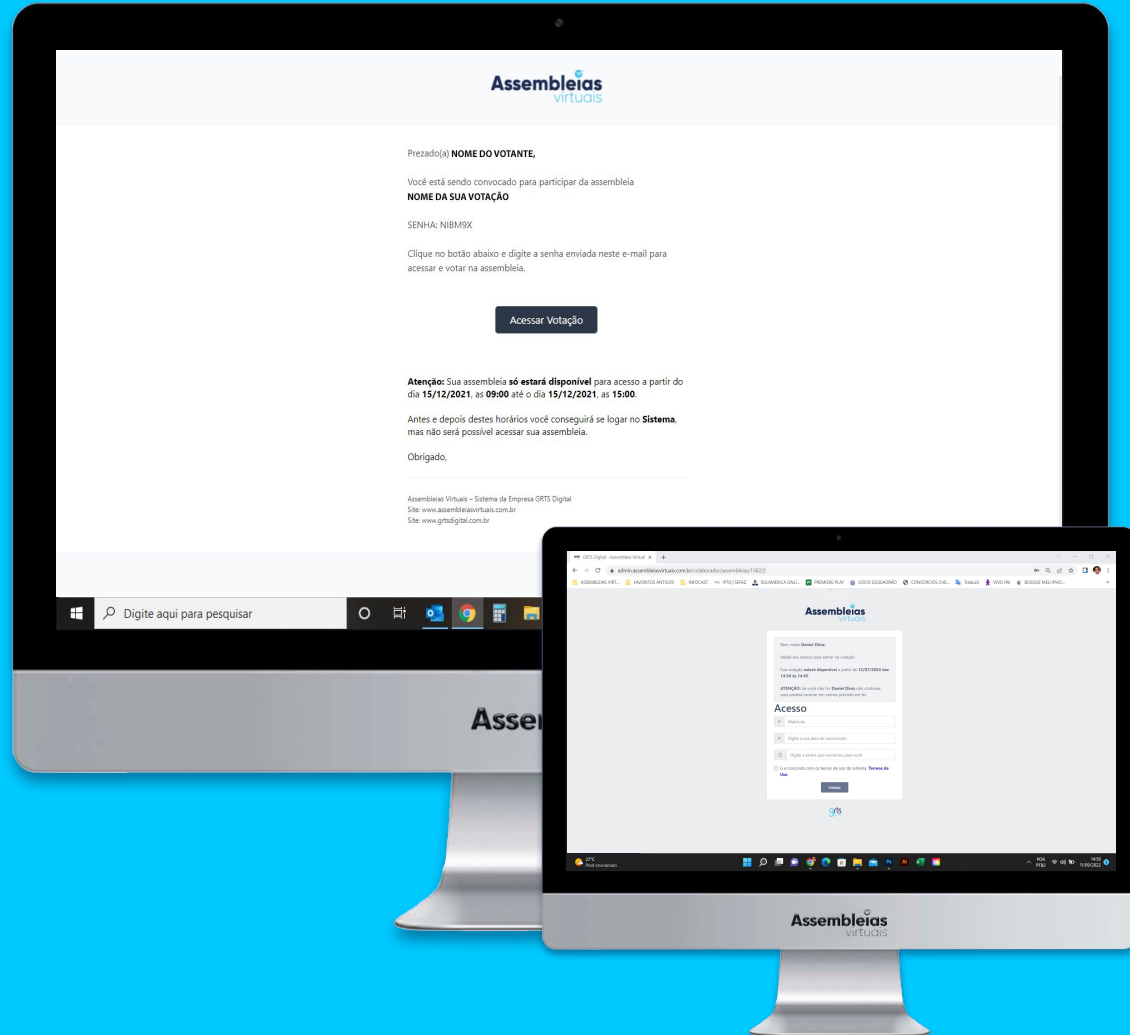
Assembleias
virtuais

Prezado(a) **NOME DO VOTANTE,**

Você está sendo convocado para participar da assembleia
**NOME DA SUA VOTAÇÃO**

SENHA: NIBM9X

Clique no botão abaixo e digite a senha enviada neste e-mail para acessar e votar na assembleia.

Acessar Votação

**Atenção:** Sua assembleia **só estará disponível** para acesso a partir do dia **15/12/2021**, as **09:00** até o dia **15/12/2021**, as **15:00**.

Antes e depois destes horários você conseguirá se logar no **Sistema**, mas não será possível acessar sua assembleia.

Obrigado,

Assembleias Virtuais – Sistema da Empresa GRTS Digital
Site: www.assembleiasvirtuais.com.br
Site: www.grtsdigital.com.br

Digite aqui para pesquisar

Asse

GRTS Digital - Assembleia Virtual
admin.assembleiasvirtuais.com.br/colaborador/assembleias/1362/2
ASSEMBLEIAS VIRT... FAVORITOS ANTIGOS INFOCAST IPTU | SEFAZ SULAMERICA ONLI... PREMIERE PLAY SOCIO ESQUADRÃO CONSORCIOS CHE... Tradutor VIVO PAI BUSQUE MEU IPHO...

Assembleias
virtuais

Bem vindo Daniel Diniz.

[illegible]

Sua votação **estará disponível** a partir de **13/01/2022 das 14:30 às 14:45**.

**ATENÇÃO:** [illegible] **Daniel Diniz** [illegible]

Acesso

Matrícula

Digite a sua data de nascimento

Digite a senha que enviamos para você

Li e concordo com os termos de uso do sistema. **Termos de Uso**

Validar

grts

27°C
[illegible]

POR
PTB2
14:33
13/01/2022

Assembleias
virtuais